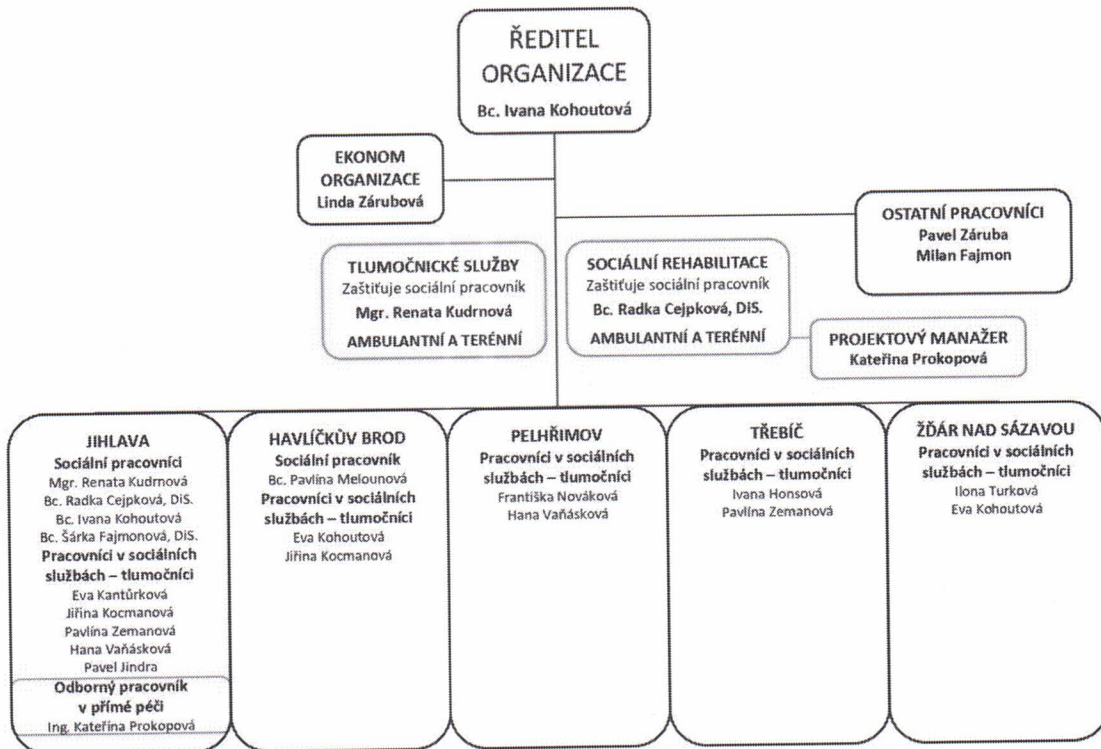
ŘEDITEL ORGANIZACE
Bc. Ivana Kohoutová

EKONOM ORGANIZACE
Linda Zárubová

OSTATNÍ PRACOVNÍCI
Pavel Záruba
Milan Fajmon

TLUMOČNICKÉ SLUŽBY
Zaštiťuje sociální pracovník
Mgr. Renata Kudrnová
AMBULANTNÍ A TERÉNNÍ

SOCIÁLNÍ REHABILITACE
Zaštiťuje sociální pracovník
Bc. Radka Cejpková, DiS.
AMBULANTNÍ A TERÉNNÍ

PROJEKTOVÝ MANAŽER
Kateřina Prokopová

JIHLAVA
Sociální pracovníci
Mgr. Renata Kudrnová
Bc. Radka Cejpková, DiS.
Bc. Ivana Kohoutová
Bc. Šárka Fajmonová, DiS.
Pracovníci v sociálních službách – tlumočníci
Eva Kantůrková
Jiřina Kocmanová
Pavlína Zemanová
Hana Vaňásková
Pavel Jindra
Odborný pracovník v přímé péči
Ing. Kateřina Prokopová

HAVLÍČKŮV BROD
Sociální pracovník
Bc. Pavlína Melounová
Pracovníci v sociálních službách – tlumočníci
Eva Kohoutová
Jiřina Kocmanová

PELHŘIMOV
Pracovníci v sociálních službách – tlumočníci
Františka Nováková
Hana Vaňásková

TŘEBÍČ
Pracovníci v sociálních službách – tlumočníci
Ivana Honsová
Pavlína Zemanová

ŽĎÁR NAD SÁZAVOU
Pracovníci v sociálních službách – tlumočníci
Ilona Turková
Eva Kohoutová